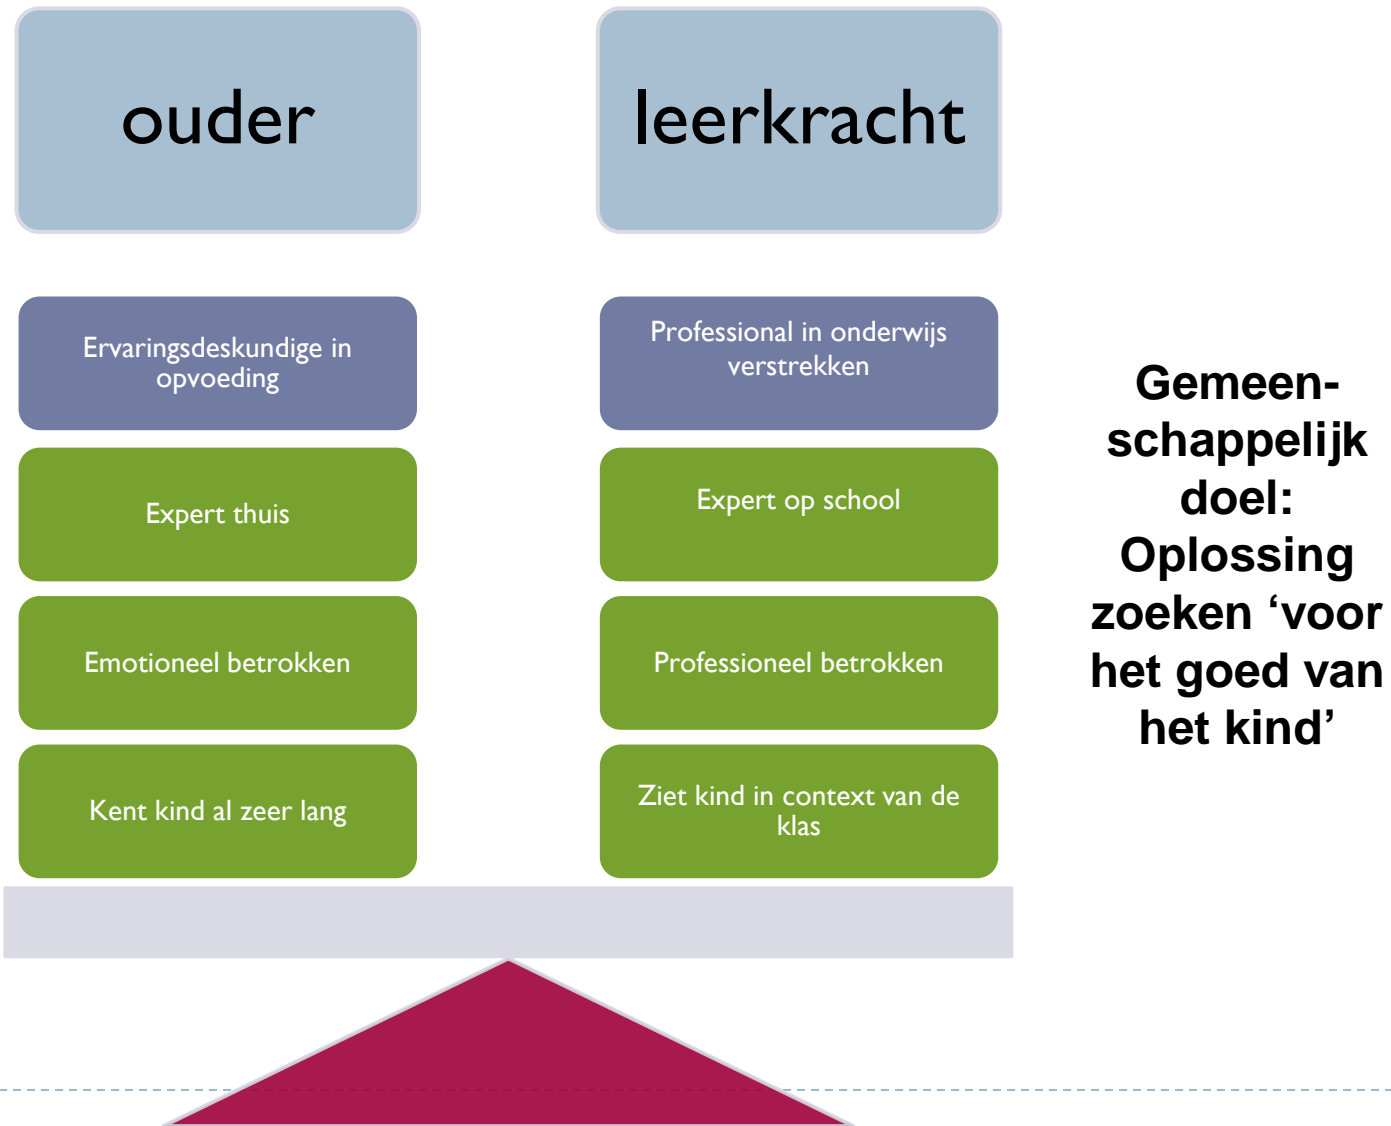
ouder

leerkracht

Ervaringsdeskundige in opvoeding

Expert thuis

Emotioneel betrokken

Kent kind al zeer lang

Professional in onderwijs verstrekken

Expert op school

Professioneel betrokken

Ziet kind in context van de klas

Gemeenschappelijk doel: Oplossing zoeken ‘voor het goed van het kind’